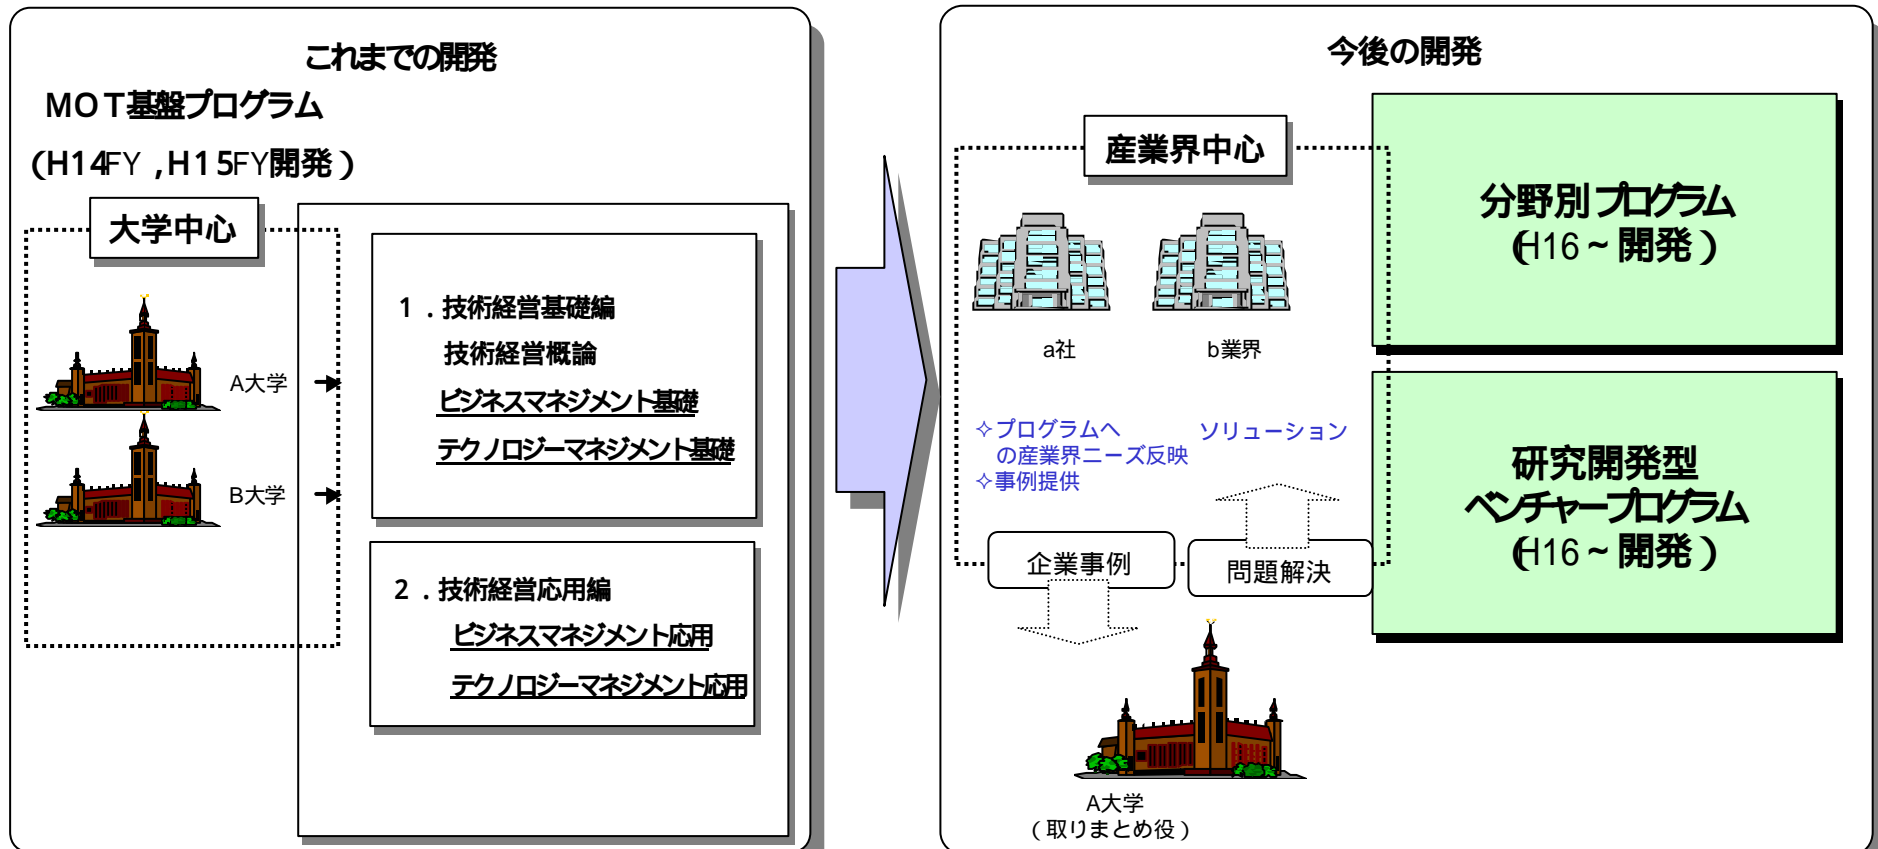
これまでの開発

MOT基盤プログラム

(H14FY ,H15FY開発)

大学中心

A大学

B大学

1.技術経営基礎編

技術経営概論

ビジネスマネジメント基礎

テクノロジーマネジメント基礎

2.技術経営応用編

ビジネスマネジメント応用

テクノロジーマネジメント応用

今後の開発

産業界中心

a社

b業界

✧プログラムへ
の産業界ニーズ反映
✧事例提供

ソリューション

企業事例

問題解決

A大学
(取りまとめ役)

分野別プログラム
(H16~開発)

研究開発型
ベンチャープログラム
(H16~開発)